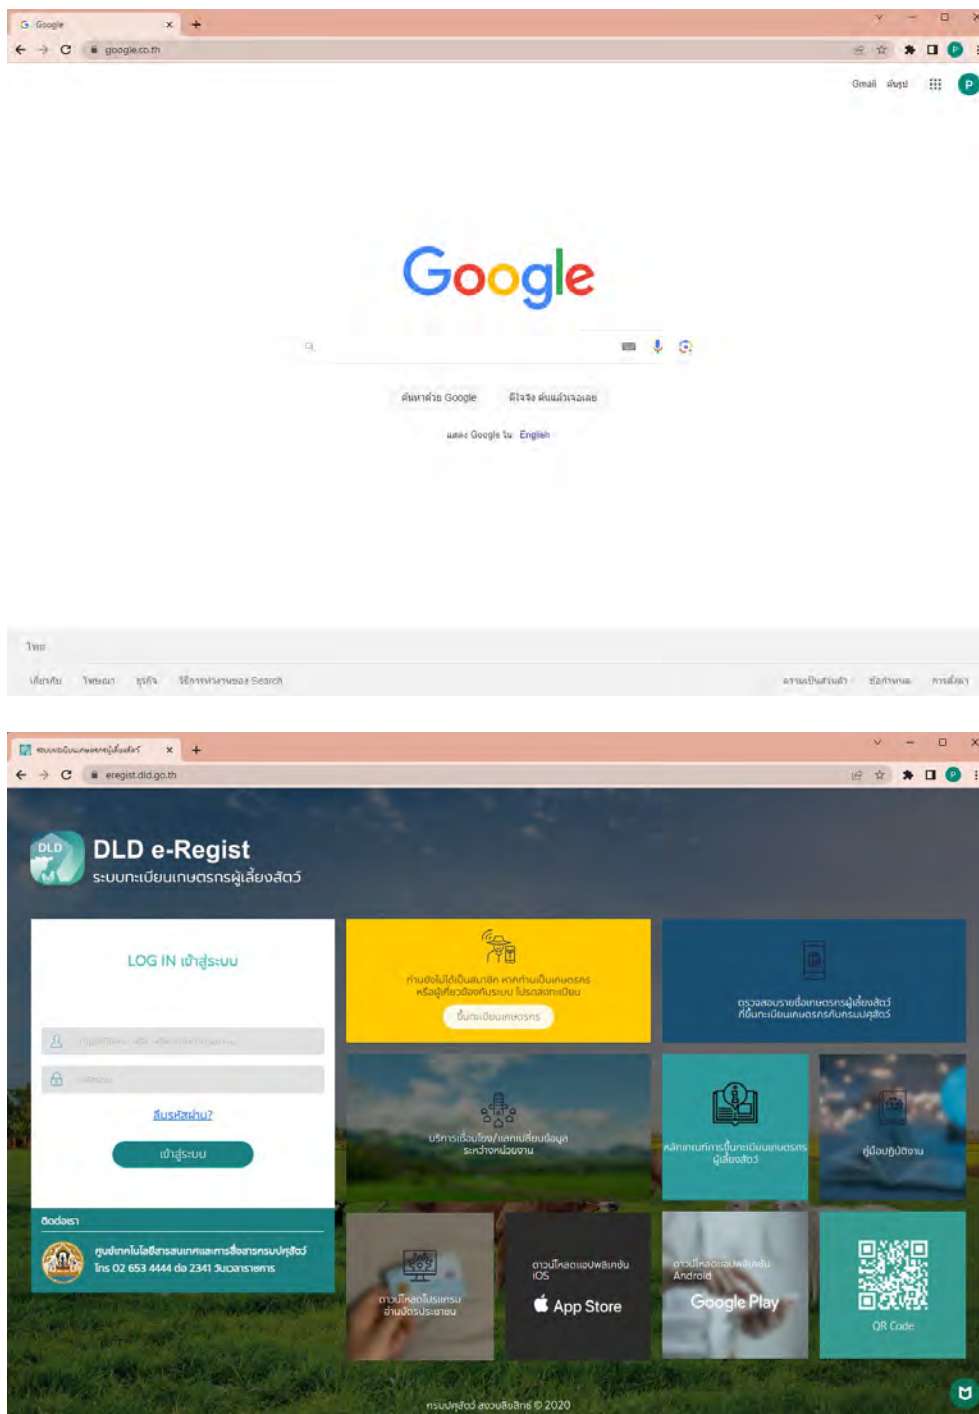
Google
google.co.th

Gmail รูปภาพ

Google

ค้นหาด้วย Google ดีใจจัง ค้นแล้วเจอเลย

แสดง Google ใน: English

ไทย

เกี่ยวกับ โฆษณา ธุรกิจ วิธีการทำงานของ Search ความเป็นส่วนตัว ข้อกำหนด การตั้งค่า

ระบบทะเบียนเกษตรกรผู้เลี้ยงสัตว์
eregist.dld.go.th

DLD
DLD e-Regist
ระบบทะเบียนเกษตรกรผู้เลี้ยงสัตว์

LOG IN เข้าสู่ระบบ

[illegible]
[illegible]

ลืมรหัสผ่าน?

เข้าสู่ระบบ

ติดต่อเรา

ศูนย์เทคโนโลยีสารสนเทศและการสื่อสารกรมปศุสัตว์
โทร 02 653 4444 ต่อ 2341 วันเวลาราชการ

ท่านยังไม่ได้เป็นสมาชิก หากท่านเป็นเกษตรกร หรือผู้เกี่ยวข้องกับระบบ โปรดลงทะเบียน
ขึ้นทะเบียนเกษตรกร

ตรวจสอบรายชื่อเกษตรกรผู้เลี้ยงสัตว์ ที่ขึ้นทะเบียนเกษตรกรกับกรมปศุสัตว์

บริการเชื่อมโยง/แลกเปลี่ยนข้อมูล ระหว่างหน่วยงาน

หลักเกณฑ์การขึ้นทะเบียนเกษตรกร ผู้เลี้ยงสัตว์

คู่มือปฏิบัติงาน

ดาวน์โหลดโปรแกรม อ่านบัตรประชาชน

ดาวน์โหลดแอพพลิเคชัน iOS
App Store

ดาวน์โหลดแอพพลิเคชัน Android
Google Play

QR Code

กรมปศุสัตว์ สงวนลิขสิทธิ์ © 2020